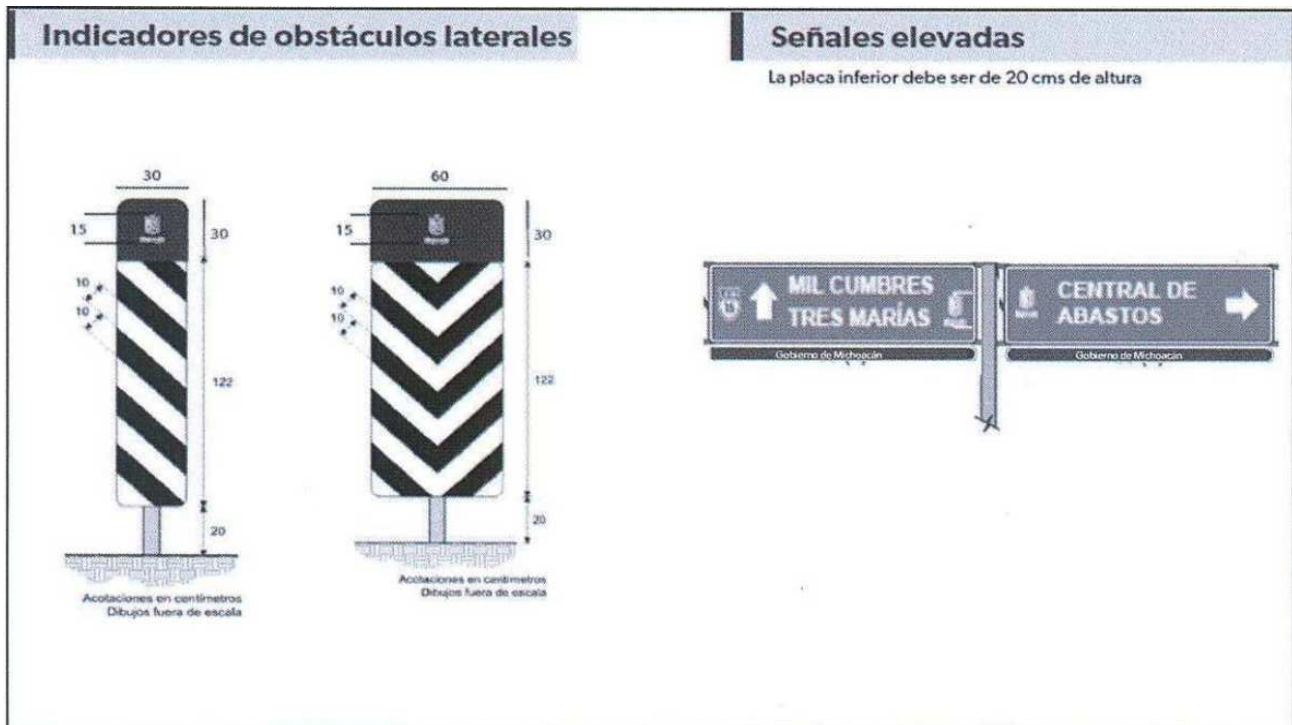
Indicadores de obstáculos laterales

30
15
30
10
10
122
20

Acotaciones en centímetros
Dibujos fuera de escala

60
15
30
10
10
122
20

Acotaciones en centímetros
Dibujos fuera de escala

Señales elevadas

La placa inferior debe ser de 20 cms de altura

MIL CUMBRES
TRES MARÍAS

Gobierno de Michoacán

CENTRAL DE
ABASTOS

Gobierno de Michoacán